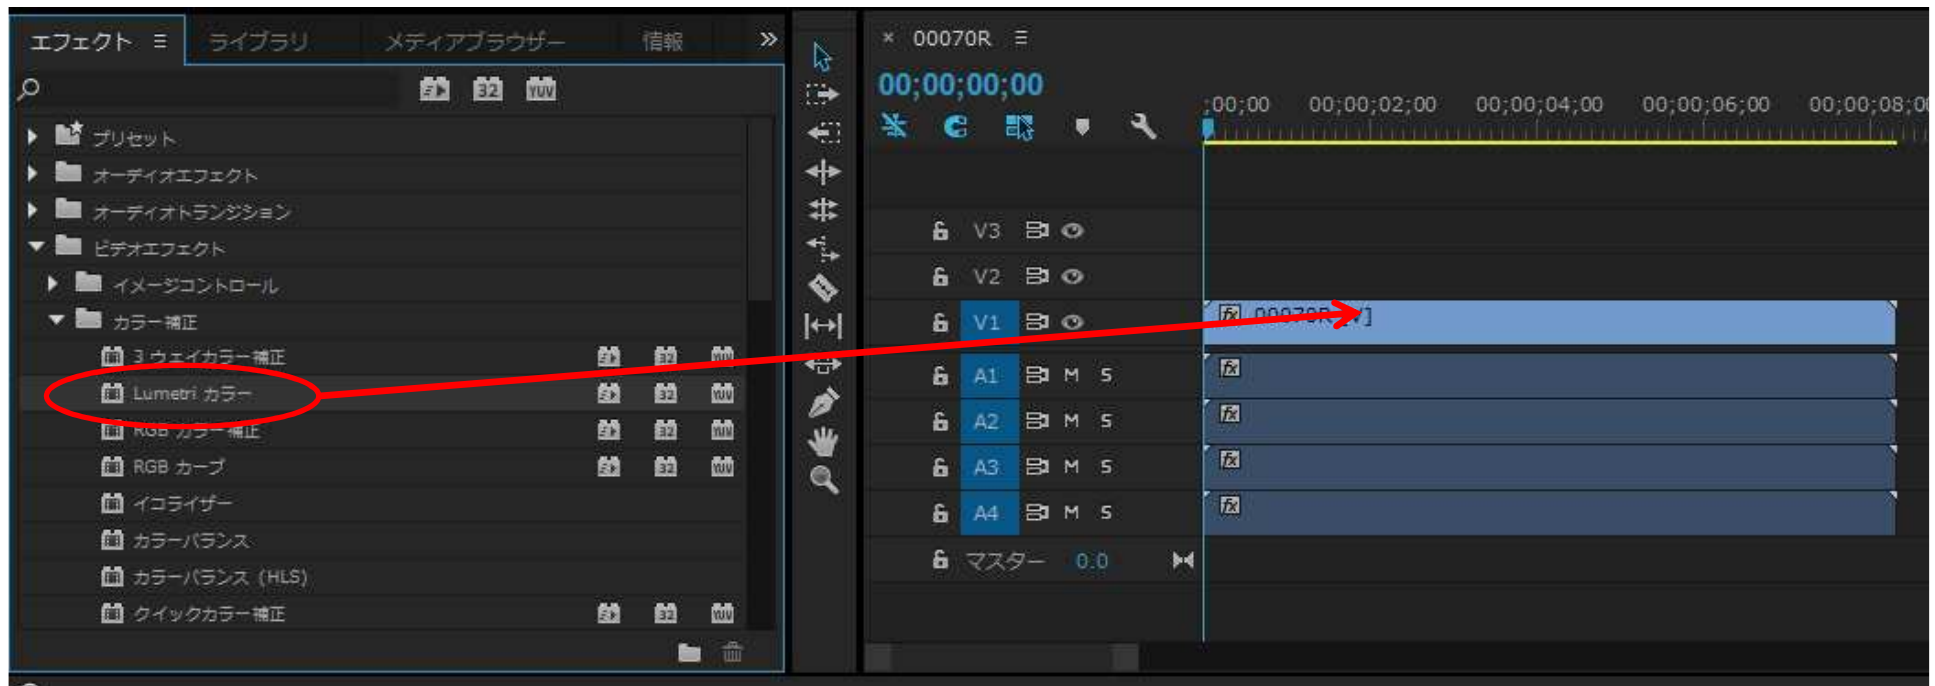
エフェクト ≡ ライブラリ メディアブラウザー 情報 »

32 YUV

プリセット
オーディオエフェクト
オーディオトランジション
ビデオエフェクト
イメージコントロール
カラー補正
3 ウェイカラー補正 32 YUV
Lumetri カラー 32 YUV
RGB カラー補正 32 YUV
RGB カーブ 32 YUV
イコライザー
カラーバランス
カラーバランス (HLS)
クイックカラー補正 32 YUV

× 00070R ≡
00;00;00;00
;00;00 00;00;02;00 00;00;04;00 00;00;06;00 00;00;08;0

V3
V2
V1 00070R [V]
A1 M S
A2 M S
A3 M S
A4 M S
マスター 0.0